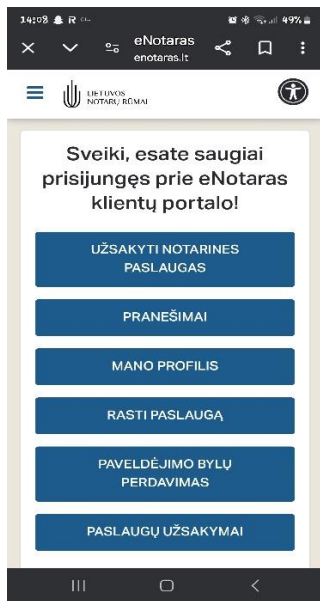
14:08 R 49%

eNotaras
enotaras.lt

LIETUVOS NOTARŲ RŪMAI

Sveiki, esate saugiai prisijungęs prie eNotaras klientų portalo!

UŽSAKYTI NOTARINES PASLAUGAS

PRANEŠIMAI

MANO PROFILIS

RASTI PASLAUGĄ

PAVELDĖJIMO BYLŲ PERDAVIMAS

PASLAUGŲ UŽSAKYMAI